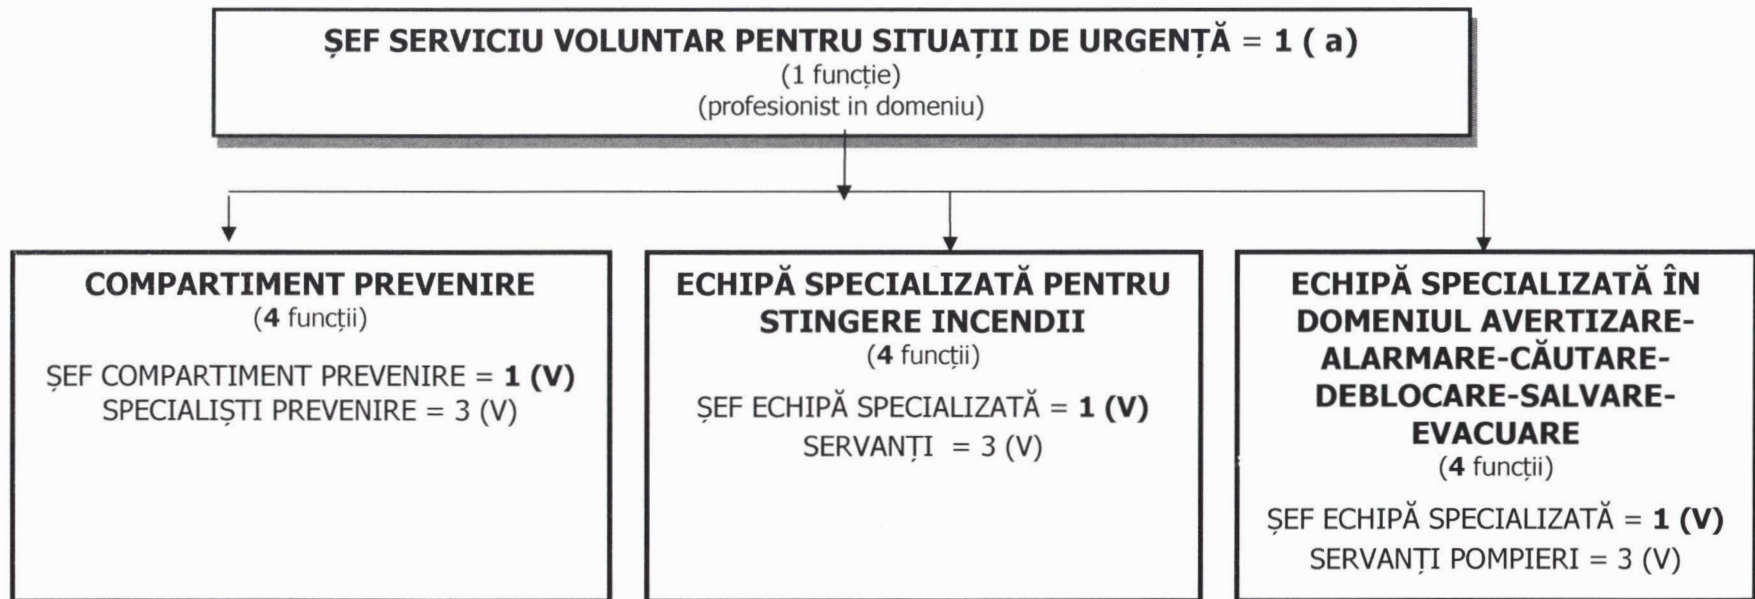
ȘEF SERVICIU VOLUNTAR PENTRU SITUAȚII DE URGENȚĂ = 1 ( a)
(1 funcție)
(profesionist in domeniu)

COMPARTIMENT PREVENIRE
(4 funcții)
ȘEF COMPARTIMENT PREVENIRE = 1 (V)
SPECIALIȘTI PREVENIRE = 3 (V)

ECHIPĂ SPECIALIZATĂ PENTRU STINGERE INCENDII
(4 funcții)
ȘEF ECHIPĂ SPECIALIZATĂ = 1 (V)
SERVANȚI = 3 (V)

ECHIPĂ SPECIALIZATĂ ÎN DOMENIUL AVERTIZARE-ALARMARE-CĂUTARE-DEBLOCARE-SALVARE-EVACUARE
(4 funcții)
ȘEF ECHIPĂ SPECIALIZATĂ = 1 (V)
SERVANȚI POMPIERI = 3 (V)